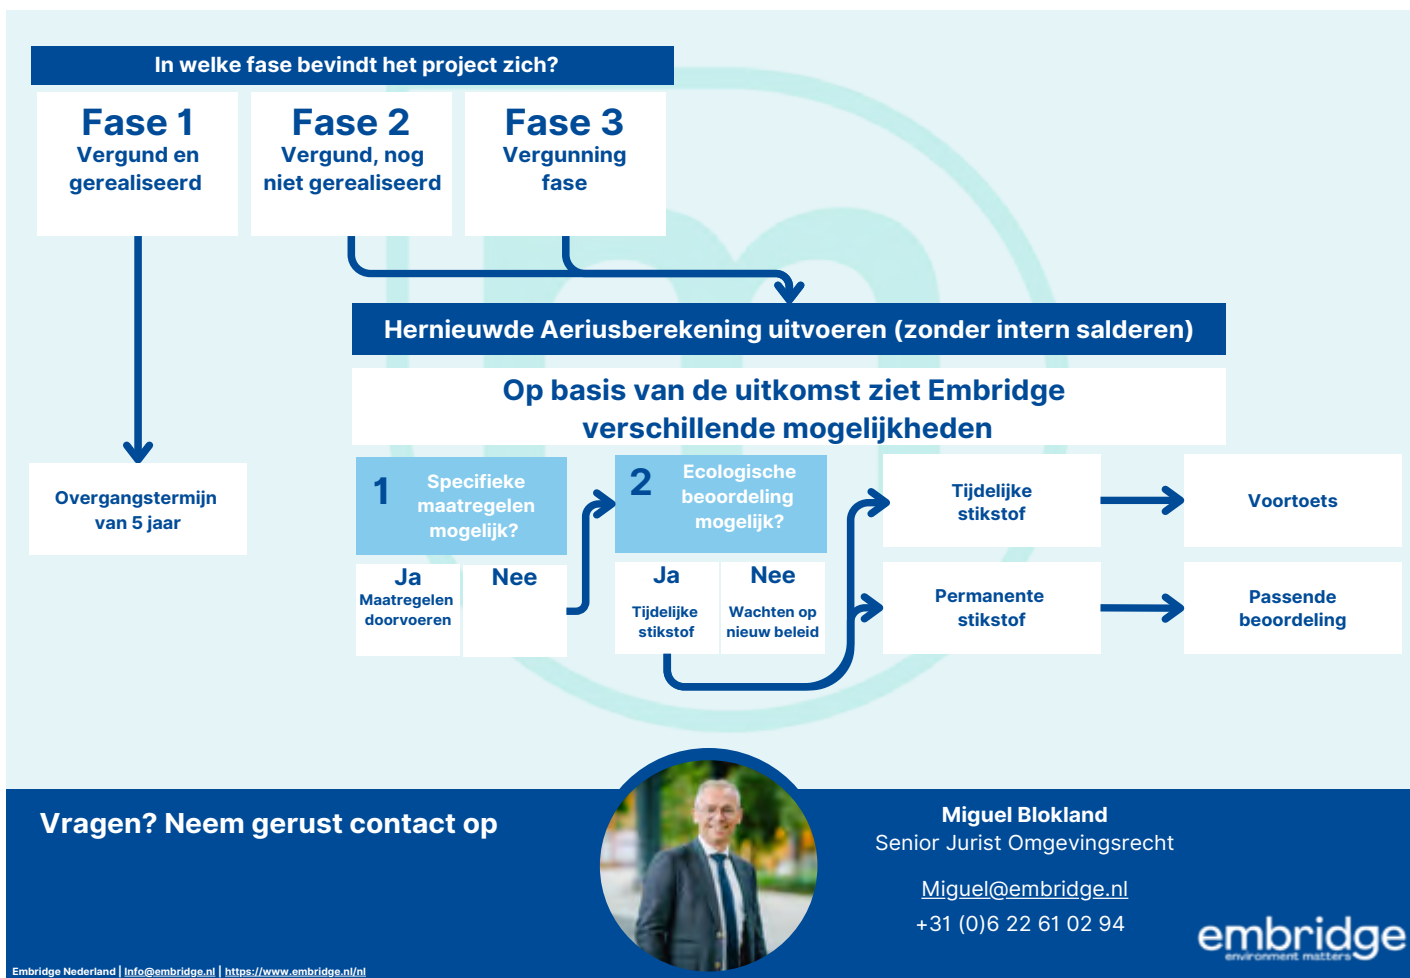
In welke fase bevindt het project zich?

Fase 1
Vergund en gerealiseerd

Fase 2
Vergund, nog niet gerealiseerd

Fase 3
Vergunning fase

Hernieuwde Aeriusberekening uitvoeren (zonder intern salderen)

Op basis van de uitkomst ziet Embridge verschillende mogelijkheden

Overgangstermijn van 5 jaar

1 Specifieke maatregelen mogelijk?

Ja
Maatregelen doorvoeren

Nee

2 Ecologische beoordeling mogelijk?

Ja
Tijdelijke stikstof

Nee
Wachten op nieuw beleid

Tijdelijke stikstof

Voortoets

Permanente stikstof

Passende beoordeling

Vragen? Neem gerust contact op

Miguel Blokland
Senior Jurist Omgevingsrecht

Miguel@embridge.nl
+31 (0)6 22 61 02 94

embridge
environment matters

Embridge Nederland | Info@embridge.nl | https://www.embridge.nl/nl